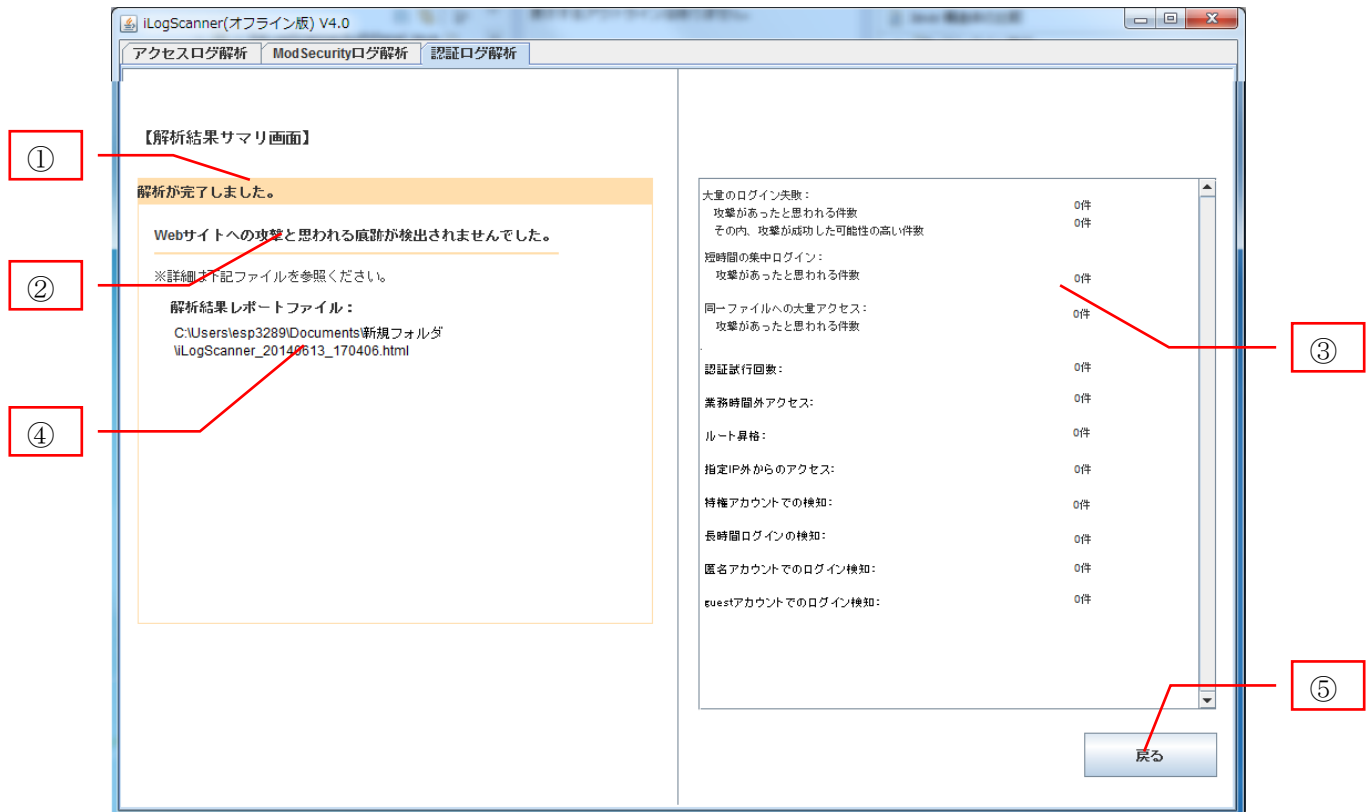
iLogScanner(オフライン版) V4.0

アクセスログ解析 | ModSecurityログ解析 | 認証ログ解析

【解析結果サマリ画面】

①

解析が完了しました。

Webサイトへの攻撃と思われる痕跡が検出されませんでした。

②

※詳細は下記ファイルを参照ください。

解析結果レポートファイル：

C:\Users\esp3289\Documents\新規フォルダ \iLogScanner_20140613_170406.html

④

大量のログイン失敗：
攻撃があったと思われる件数 0件
その内、攻撃が成功した可能性の高い件数 0件

短時間の集中ログイン：
攻撃があったと思われる件数 0件

同一ファイルへの大量アクセス：
攻撃があったと思われる件数 0件

認証試行回数： 0件

業務時間外アクセス： 0件

ルート昇格： 0件

指定IP外からのアクセス： 0件

特権アカウントでの検知： 0件

長時間ログインの検知： 0件

匿名アカウントでのログイン検知： 0件

guestアカウントでのログイン検知： 0件

③

⑤

戻る